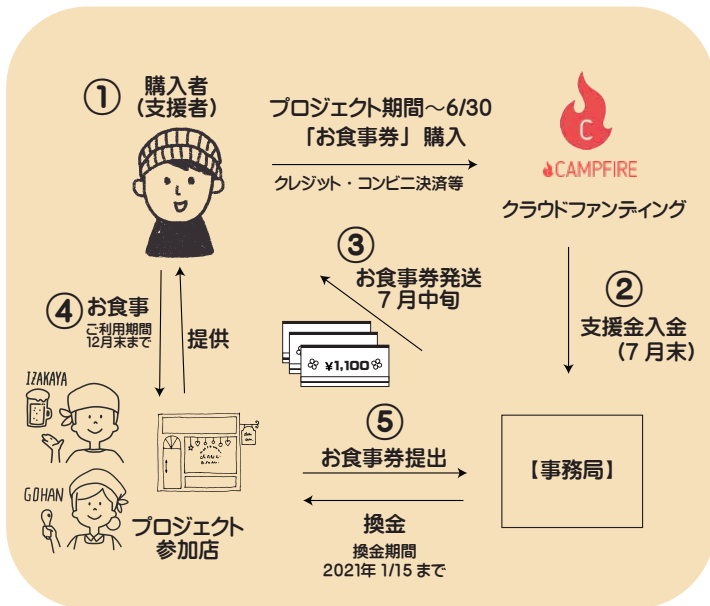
① 購入者
（支援者）

プロジェクト期間〜6/30
「お食事券」購入

クレジット・コンビニ決済等

CAMPFIRE

クラウドファンディング

③ お食事券発送
7 月中旬

② 支援金入金
（7 月末）

④ お食事
ご利用期間
12月末まで

提供

¥1,100

IZAKAYA

GOHAN

⑤ お食事券提出

【事務局】

プロジェクト
参加店

換金

換金期間
2021年 1/15 まで